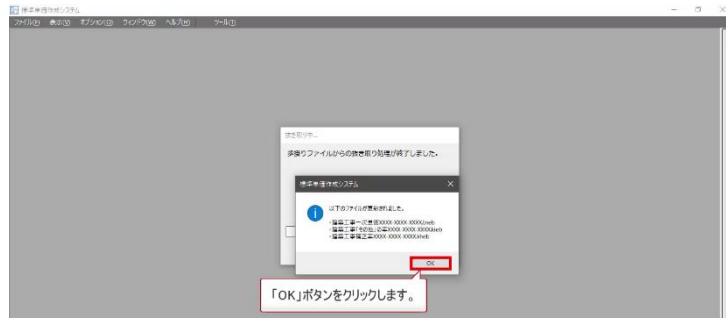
標準単価作成システム

ファイル(F) 表示(V) オプション(O) ウィンドウ(W) ヘルプ(H) ツール(T)

抜き取りモ…

歩掛りファイルからの抜き取り処理が終了しました。

標準単価作成システム

以下のファイルが更新されました。

・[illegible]
・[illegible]
・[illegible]

OK

「OK」ボタンをクリックします。